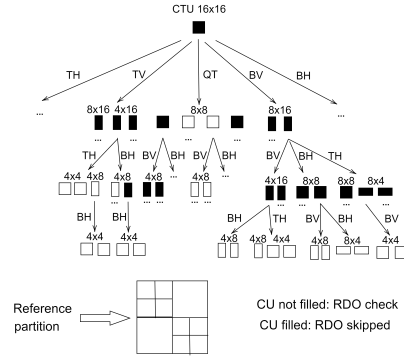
CTU 16x16

TH TV QT BV BH

...

8x16 4x16 8x8 8x16

...

TH BH BV BH BV BH BV BH TH

4x4 4x8 4x8 4x8 4x16 8x8 8x8 8x4

BH BH BH TH BV BH BV

4x4 4x4 4x8 4x8 4x4 4x8 8x4

Reference partition

CU not filled: RDO check
CU filled: RDO skipped